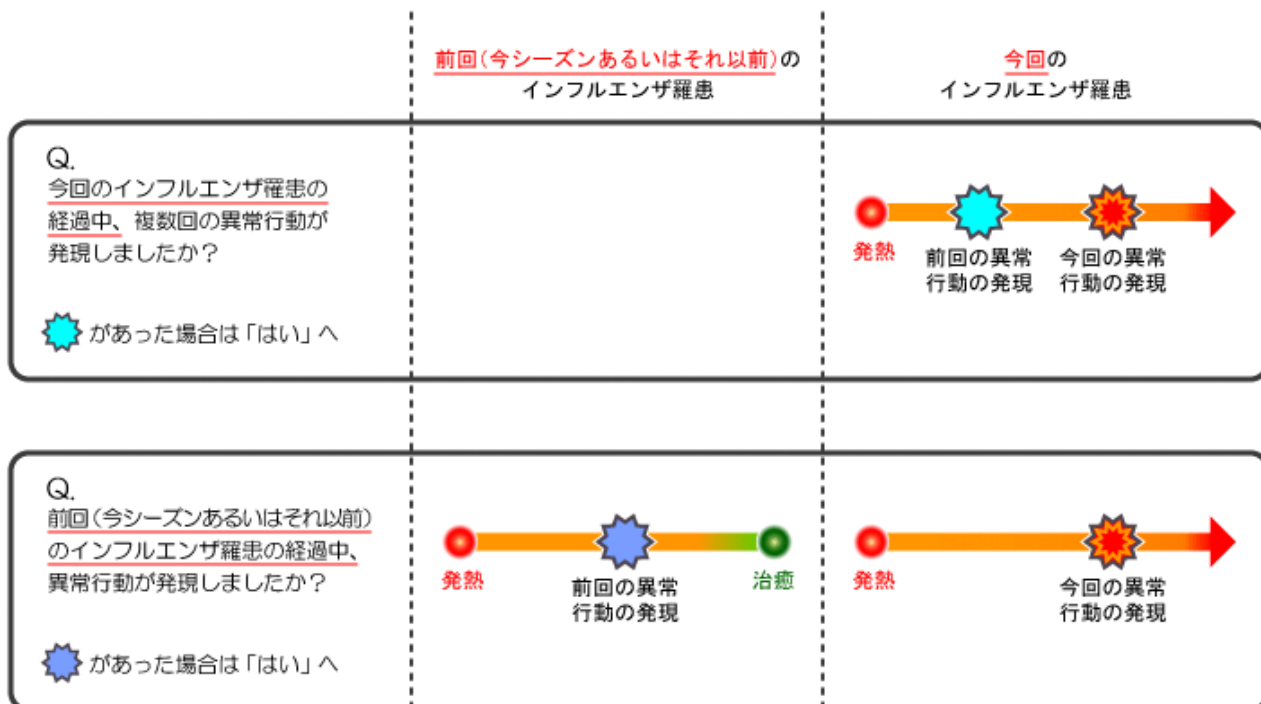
前回（今シーズンあるいはそれ以前）の
インフルエンザ罹患

今回の
インフルエンザ罹患

Q.
今回のインフルエンザ罹患の経過中、複数回の異常行動が発現しましたか？

があった場合は「はい」へ

発熱

前回の異常
行動の発現

今回の異常
行動の発現

Q.
前回（今シーズンあるいはそれ以前）のインフルエンザ罹患の経過中、異常行動が発現しましたか？

があった場合は「はい」へ

発熱

前回の異常
行動の発現

治癒

発熱

今回の異常
行動の発現